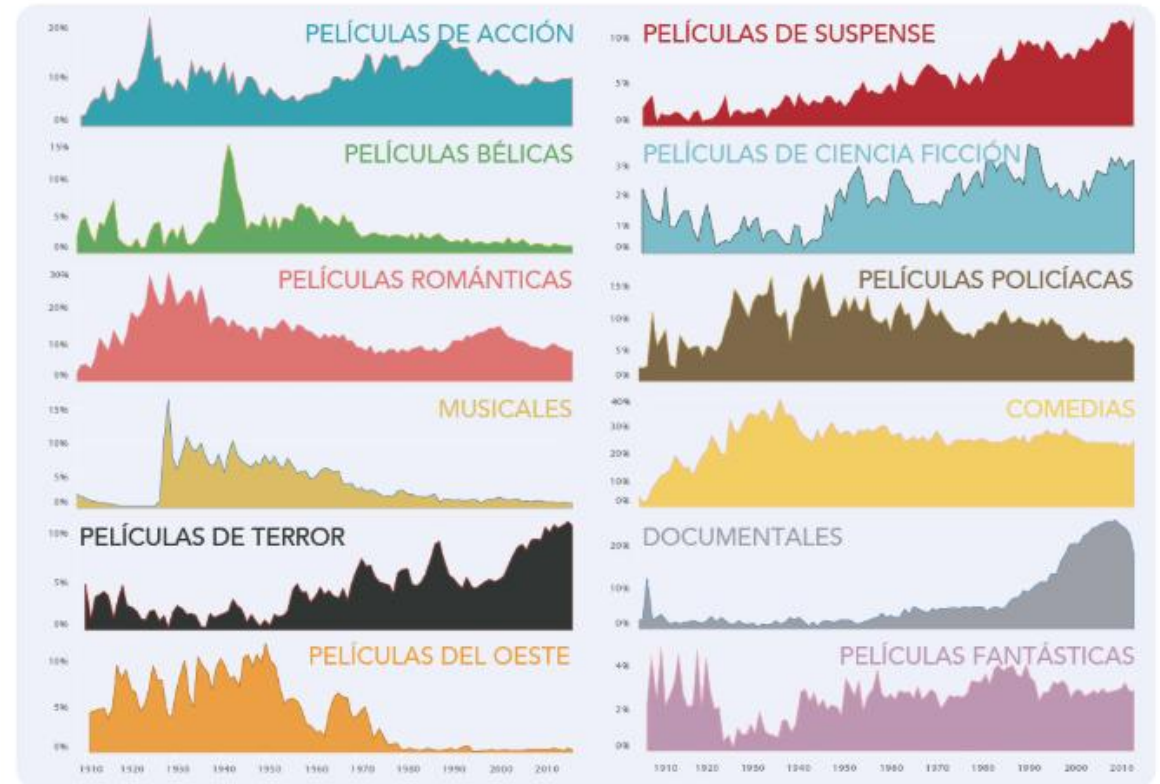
PELÍCULAS DE ACCIÓN
20%
10%
0%

PELÍCULAS DE SUSPENSE
10%
5%
0%

PELÍCULAS BÉLICAS
15%
10%
5%
0%

PELÍCULAS DE CIENCIA FICCIÓN
3%
2%
1%
0%

PELÍCULAS ROMÁNTICAS
30%
20%
10%
0%

PELÍCULAS POLICÍACAS
15%
10%
5%
0%

MUSICALES
15%
10%
5%
0%

COMEDIAS
40%
30%
20%
10%
0%

PELÍCULAS DE TERROR
10%
5%
0%

DOCUMENTALES
20%
10%
0%

PELÍCULAS DEL OESTE
10%
5%
0%

PELÍCULAS FANTÁSTICAS
4%
2%
0%

1910 1920 1930 1940 1950 1960 1970 1980 1990 2000 2010

1910 1920 1930 1940 1950 1960 1970 1980 1990 2000 2010